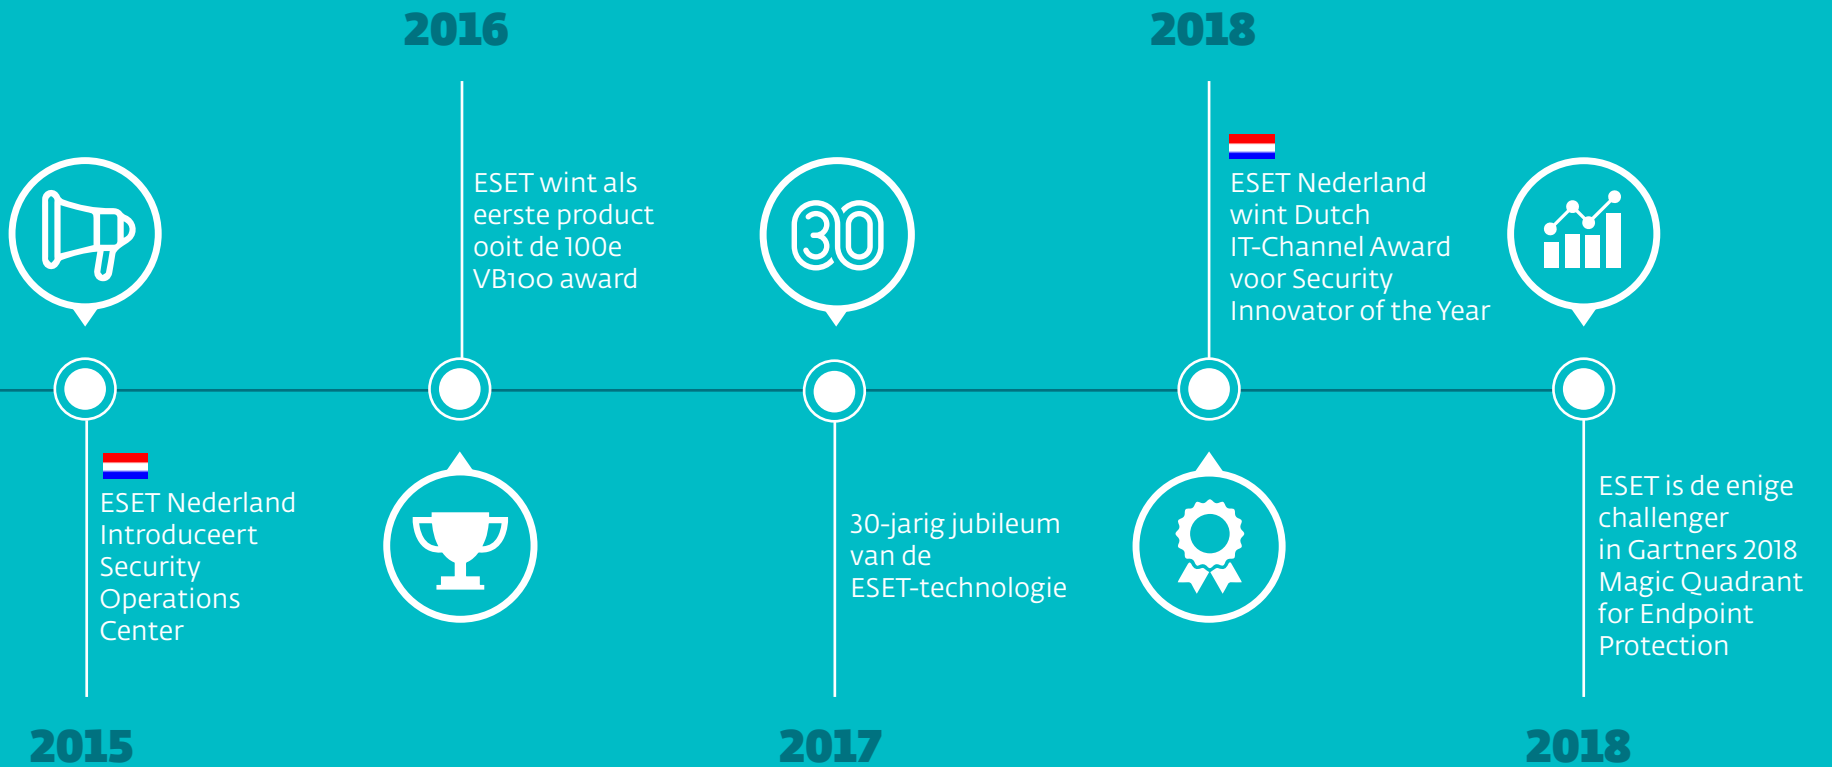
2016

2018

ESET wint als eerste product ooit de 100e VB100 award

30

ESET Nederland wint Dutch IT-Channel Award voor Security Innovator of the Year

ESET Nederland Introduceert Security Operations Center

30-jarig jubileum van de ESET-technologie

ESET is de enige challenger in Gartners 2018 Magic Quadrant for Endpoint Protection

2015

2017

2018